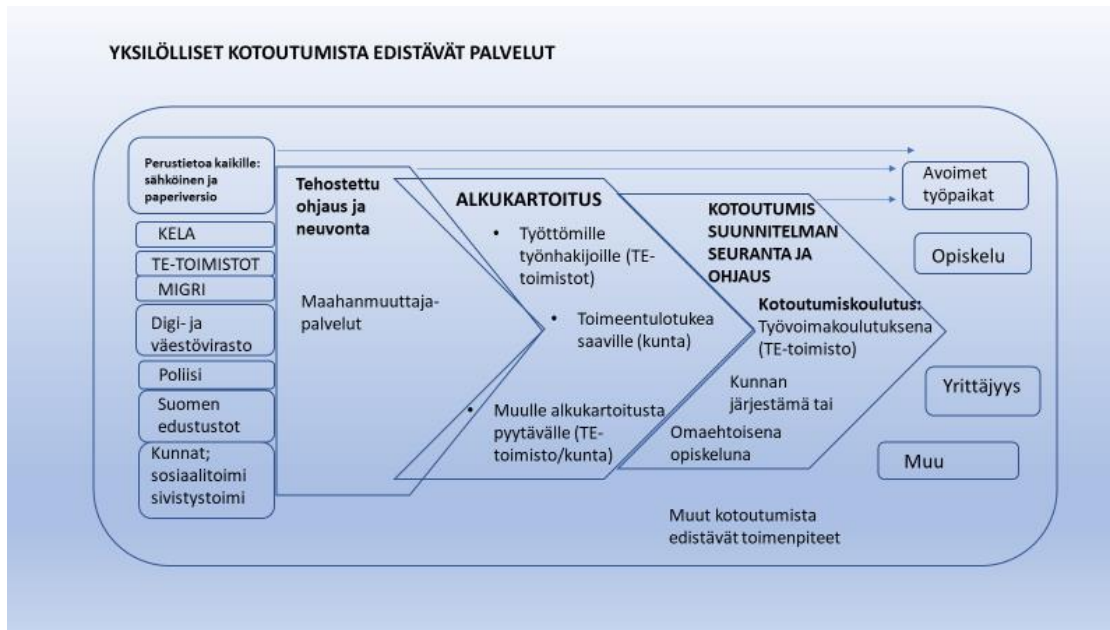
YKSILÖLLISET KOTOUTUMISTA EDISTÄVÄT PALVELUT

Perustietoa kaikille: sähköinen ja paperiversio

KELA

TE-TOIMISTOT

MIGRI

Digi- ja väestövirasto

Poliisi

Suomen edustustot

Kunnat; sosiaalitoimi sivistystoimi

Tehostettu ohjaus ja neuvonta

Maahanmuuttaja-palvelut

ALKUKARTOITUS

• Työttömille työnhakijoille (TE-toimistot)

• Toimeentulotukea saaville (kunta)

• Muulle alkukartoitusta pyytävälle (TE-toimisto/kunta)

KOTOUTUMIS SUUNNITELMAN SEURANTA JA OHJAUS

Kotoutumiskoulutus: Työvoimakoulutuksena (TE-toimisto)

Kunnan järjestämä tai

Omaehtoisena opiskeluna

Avoimet työpaikat

Opiskelu

Yrittäjyys

Muu

Muut kotoutumista edistävät toimenpiteet